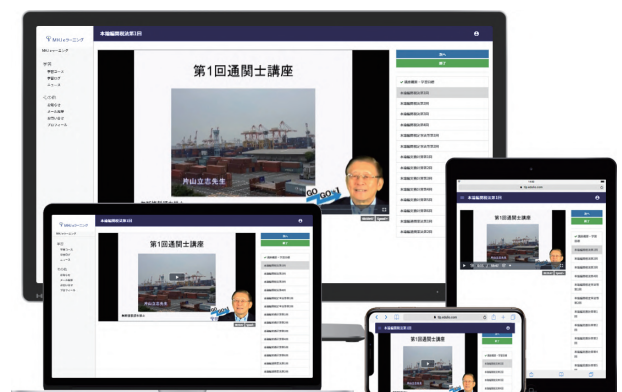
MHJ e-ラーニング

本番編模試第1回

第1回通関士講座

片山立志先生

GO GO!

次へ

終了

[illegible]

第1回通関士講座

片山立志先生

本番編模試第1回

第1回通関士講座

本番編模試第1回

第1回通関士講座

第1回通関士講座